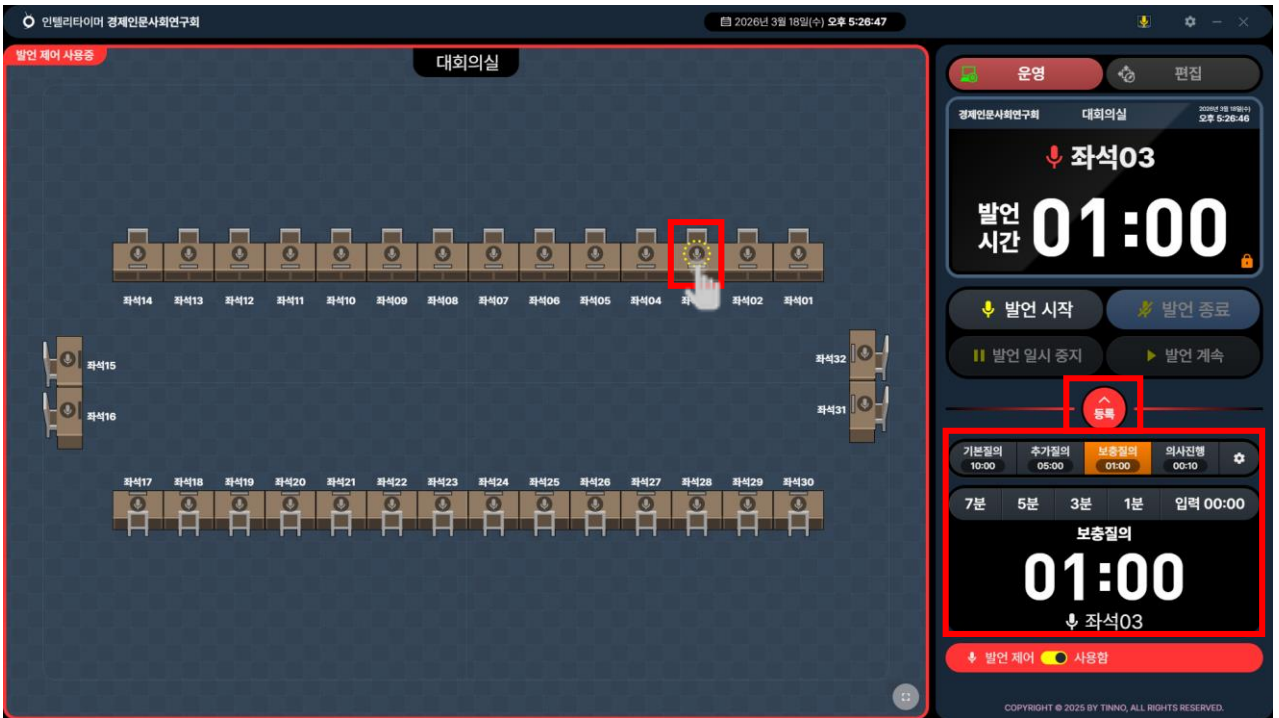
인텔리타이머 경제인문사회연구회

2026년 3월 18일(수) 오후 5:26:47

발언 제어 사용중

대회의실

좌석14 좌석13 좌석12 좌석11 좌석10 좌석09 좌석08 좌석07 좌석06 좌석05 좌석04 좌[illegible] 좌석02 좌석01

좌석15

좌석16

좌석32

좌석31

좌석17 좌석18 좌석19 좌석20 좌석21 좌석22 좌석23 좌석24 좌석25 좌석26 좌석27 좌석28 좌석29 좌석30

운영

편집

경제인문사회연구회 대회의실 2026년 3월 18일(수) 오후 5:26:46

좌석03

발언 시간 01:00

발언 시작

발언 종료

발언 일시 중지

발언 계속

등록

| 기본질의 10:00 | 추가질의 05:00 | 보충질의 01:00 | 의사진행 00:10 |
|---|---|---|---|

7분 5분 3분 1분 입력 00:00

보충질의

01:00

좌석03

발언 제어 사용함

COPYRIGHT © 2025 BY TINNO, ALL RIGHTS RESERVED.